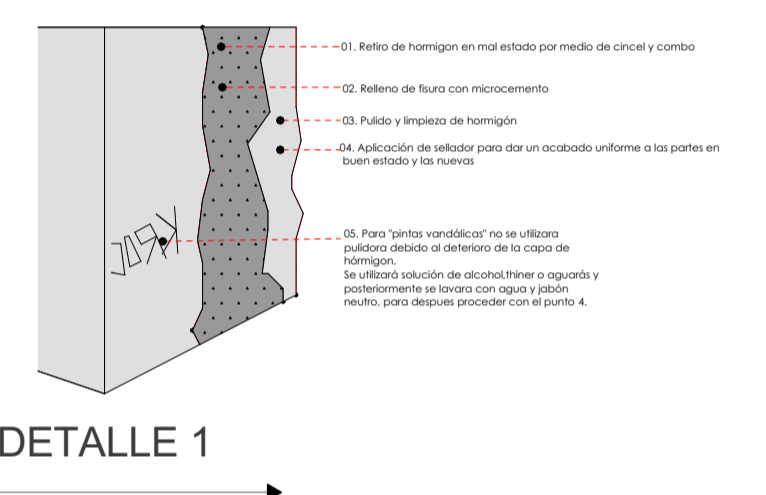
01. Retiro de hormigon en mal estado por medio de cincel y combo

02. Relleno de fisura con microcemento

03. Pulido y limpieza de hormigón

04. Aplicación de sellador para dar un acabado uniforme a las partes en buen estado y las nuevas

05. Para "pintas vandálicas" no se utilizara pulidora debido al deterioro de la capa de hórmigon.
Se utilizará solución de alcohol,thiner o aguarás y posteriormente se lavara con agua y jabón neutro, para despues proceder con el punto 4.

DETALLE 1